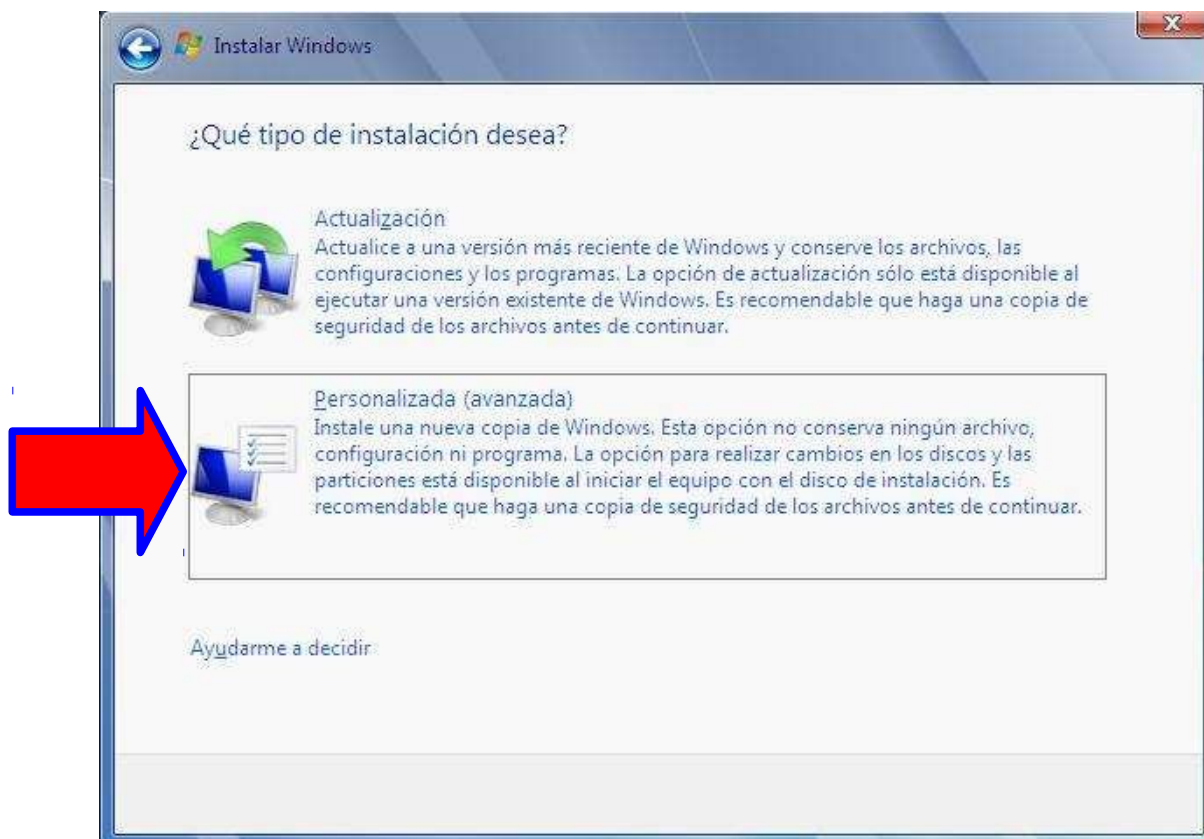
Instalar Windows

¿Qué tipo de instalación desea?

Actualización
Actualice a una versión más reciente de Windows y conserve los archivos, las configuraciones y los programas. La opción de actualización sólo está disponible al ejecutar una versión existente de Windows. Es recomendable que haga una copia de seguridad de los archivos antes de continuar.

Personalizada (avanzada)
Instale una nueva copia de Windows. Esta opción no conserva ningún archivo, configuración ni programa. La opción para realizar cambios en los discos y las particiones está disponible al iniciar el equipo con el disco de instalación. Es recomendable que haga una copia de seguridad de los archivos antes de continuar.

Ayudarme a decidir